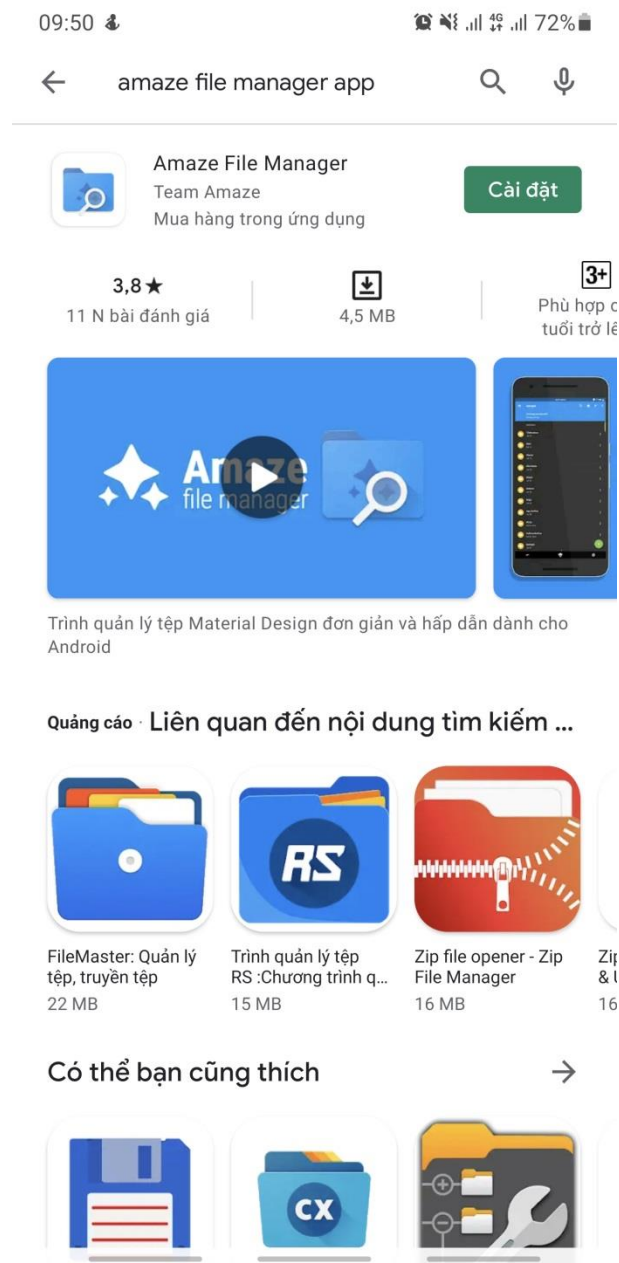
09:50 72%

amaze file manager app

Amaze File Manager
Team Amaze
Mua hàng trong ứng dụng

Cài đặt

3,8★
11 N bài đánh giá

4,5 MB

3+
Phù hợp c
tuổi trở lê

Amaze
file manager

Trình quản lý tệp Material Design đơn giản và hấp dẫn dành cho Android

Quảng cáo · Liên quan đến nội dung tìm kiếm ...

RS

FileMaster: Quản lý tệp, truyền tệp
22 MB

Trình quản lý tệp RS :Chương trình q...
15 MB

Zip file opener - Zip File Manager
16 MB

Zi
& 
16

Có thể bạn cũng thích

CX